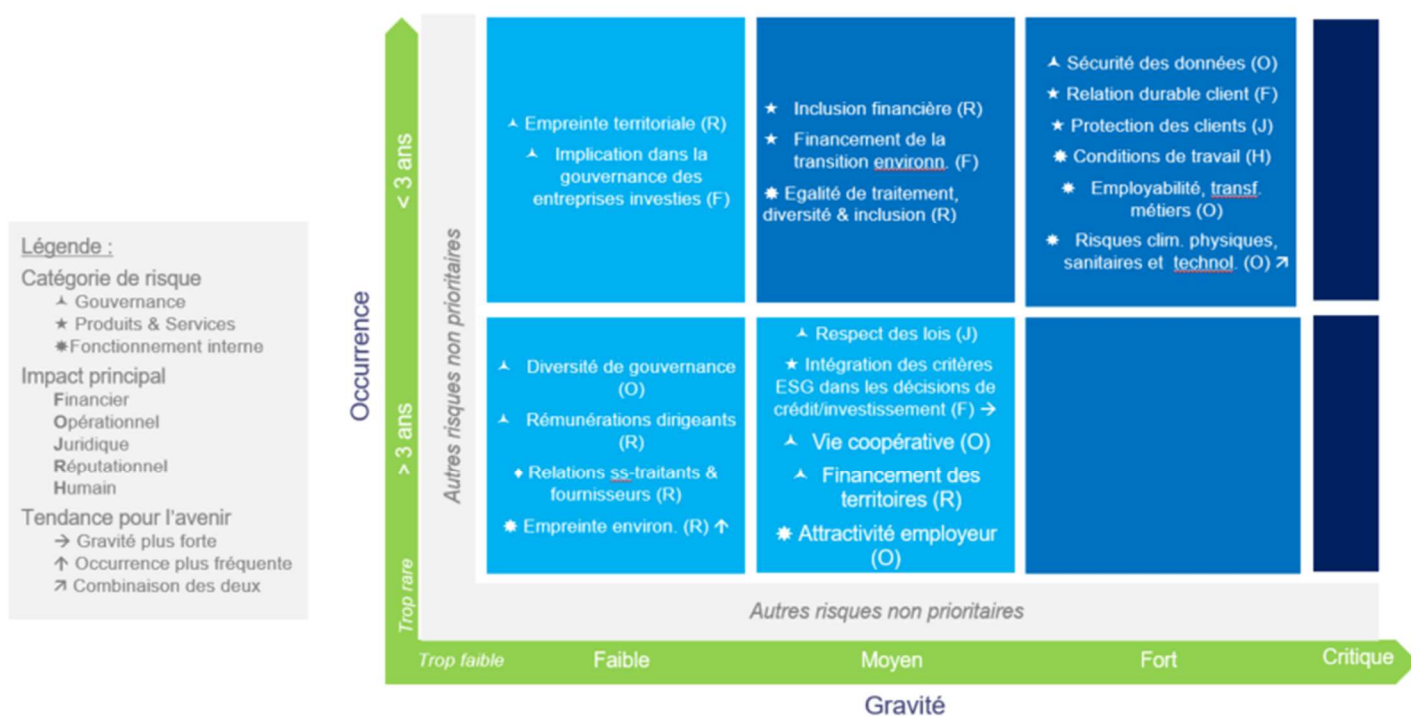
Légende :
Catégorie de risque
⅄ Gouvernance
★ Produits & Services
✸ Fonctionnement interne
Impact principal
Financier
Opérationnel
Juridique
Réputationnel
Humain
Tendance pour l'avenir
→ Gravité plus forte
↑ Occurrence plus fréquente
↗ Combinaison des deux

Occurrence

< 3 ans

> 3 ans

Trop rare

Autres risques non prioritaires

⅄ Empreinte territoriale (R)
⅄ Implication dans la gouvernance des entreprises investies (F)

★ Inclusion financière (R)
★ Financement de la transition environn. (F)
✸ Egalité de traitement, diversité & inclusion (R)

⅄ Sécurité des données (O)
★ Relation durable client (F)
★ Protection des clients (J)
✸ Conditions de travail (H)
✸ Employabilité, transf. métiers (O)
✸ Risques clim. physiques, sanitaires et technol. (O) ↗

⅄ Diversité de gouvernance (O)
⅄ Rémunérations dirigeants (R)
◆ Relations ss-traitants & fournisseurs (R)
✸ Empreinte environ. (R) ↑

⅄ Respect des lois (J)
★ Intégration des critères ESG dans les décisions de crédit/investissement (F) →
⅄ Vie coopérative (O)
⅄ Financement des territoires (R)
✸ Attractivité employeur (O)

Autres risques non prioritaires

Trop faible Faible Moyen Fort Critique

Gravité